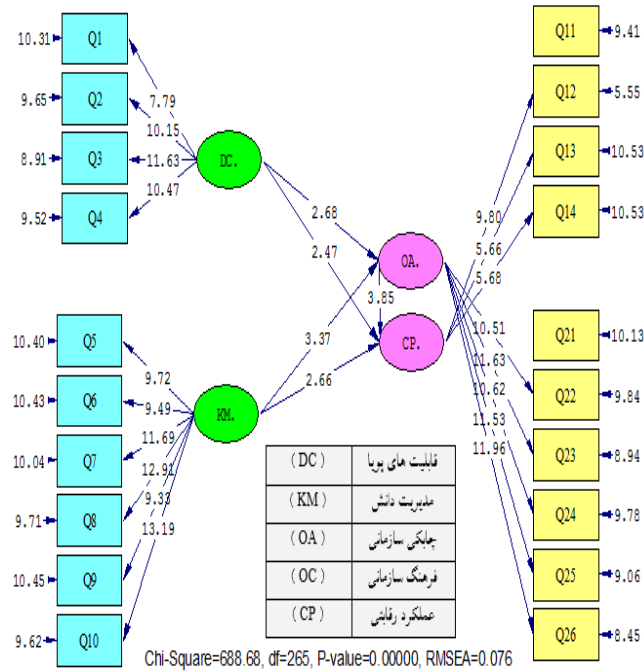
10.31 Q1
9.65 Q2
8.91 Q3
9.52 Q4
7.79
10.15
11.63
10.47
DC.

Q11 9.41
Q12 5.55
Q13 10.53
Q14 10.53

2.68
2.47
OA.
3.85
CP.
9.80
5.66
5.68

10.40 Q5
10.43 Q6
10.04 Q7
9.71 Q8
10.45 Q9
9.62 Q10
9.72
9.49
11.69
12.91
9.33
13.19
KM.
3.37
2.66

10.51
11.63
10.62
11.53
11.96

Q21 10.13
Q22 9.84
Q23 8.94
Q24 9.78
Q25 9.06
Q26 8.45

| (DC) | قابلیت های پویا |
|---|---|
| (KM) | مدیریت دانش |
| (OA) | چابکی سازمانی |
| (OC) | فرهنگ سازمانی |
| (CP) | عملکرد رقابتی |

Chi-Square=688.68, df=265, P-value=0.00000, RMSEA=0.076